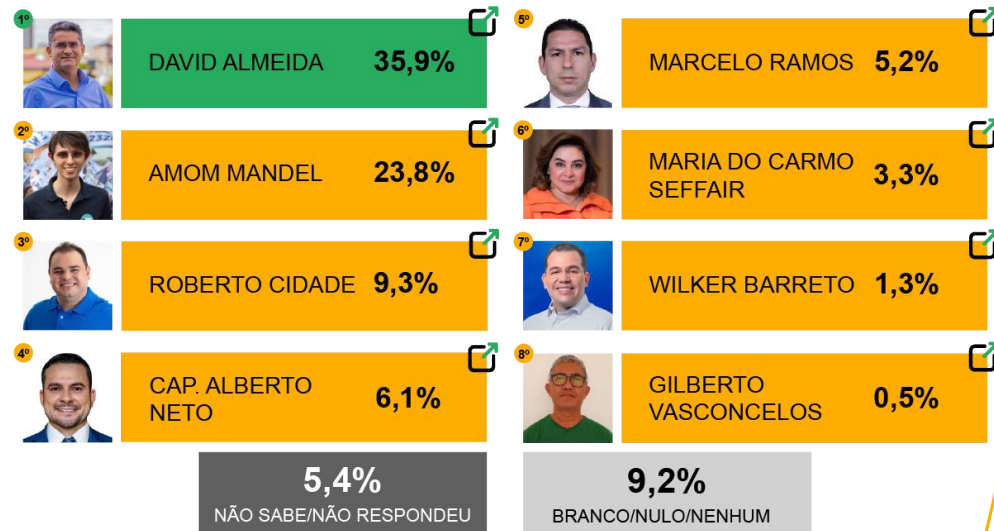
1º DAVID ALMEIDA 35,9%

2º AMOM MANDEL 23,8%

3º ROBERTO CIDADE 9,3%

4º CAP. ALBERTO NETO 6,1%

5º MARCELO RAMOS 5,2%

6º MARIA DO CARMO SEFFAIR 3,3%

7º WILKER BARRETO 1,3%

8º GILBERTO VASCONCELOS 0,5%

5,4%
NÃO SABE/NÃO RESPONDEU

9,2%
BRANCO/NULO/NENHUM